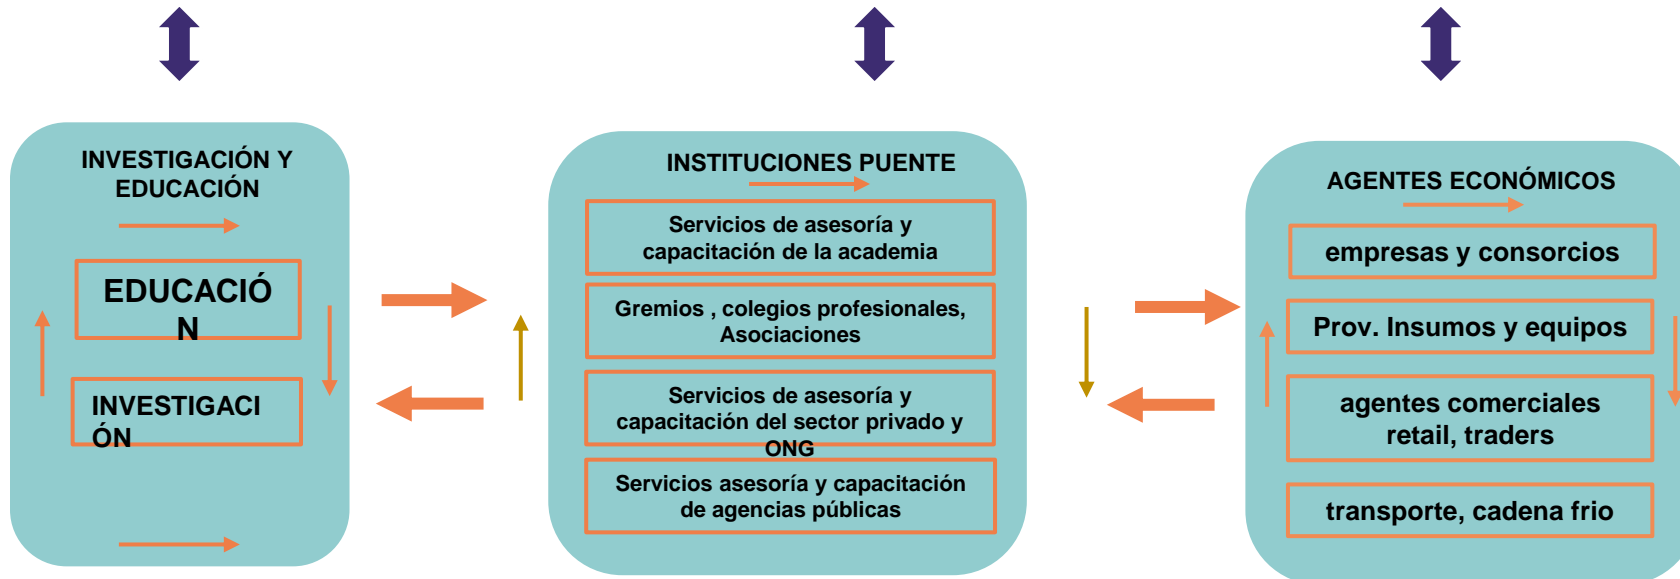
INVESTIGACIÓN Y EDUCACIÓN

EDUCACIÓN

INVESTIGACIÓN

INSTITUCIONES PUENTE

Servicios de asesoría y capacitación de la academia

Gremios , colegios profesionales, Asociaciones

Servicios de asesoría y capacitación del sector privado y ONG

Servicios asesoría y capacitación de agencias públicas

AGENTES ECONÓMICOS

empresas y consorcios

Prov. Insumos y equipos

agentes comerciales retail, traders

transporte, cadena frio